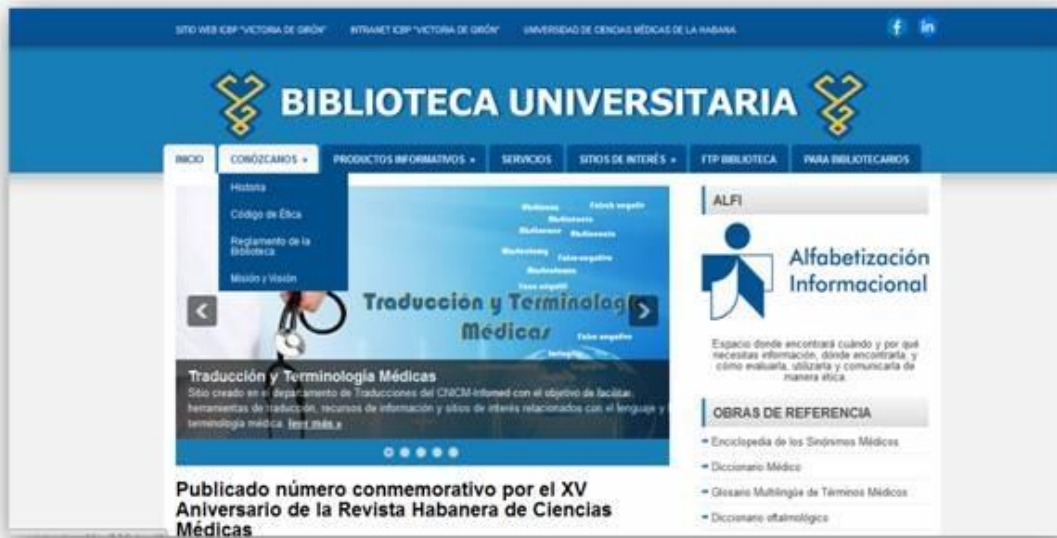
SITIO WEB ICBP "VICTORIA DE GIRÓN" INTRANET ICBP "VICTORIA DE GIRÓN" UNIVERSIDAD DE CIENCIAS MÉDICAS DE LA HABANA

f in

BIBLIOTECA UNIVERSITARIA

INICIO CONÓZCANOS » PRODUCTOS INFORMATIVOS » SERVICIOS SITIOS DE INTERÉS » FTP BIBLIOTECA PARA BIBLIOTECARIOS

Historia
Código de Ética
Reglamento de la Biblioteca
Misión y Visión

Traducción y Terminología Médicas

Traducción y Terminología Médicas
Sitio creado en el departamento de Traducciones del CNICM-Infomed con el objetivo de facilitar herramientas de traducción, recursos de información y sitios de interés relacionados con el lenguaje y la terminología médica. leer más »

Publicado número conmemorativo por el XV Aniversario de la Revista Habanera de Ciencias Médicas

ALFI

Alfabetización Informacional

Espacio donde encontrará cuándo y por qué necesitas información, dónde encontrarla, y cómo evaluarla, utilizarla y comunicarla de manera ética.

OBRAS DE REFERENCIA

Enciclopedia de los Sinónimos Médicos
Diccionario Médico
Glosario Multilingüe de Términos Médicos
Diccionario oftalmológico